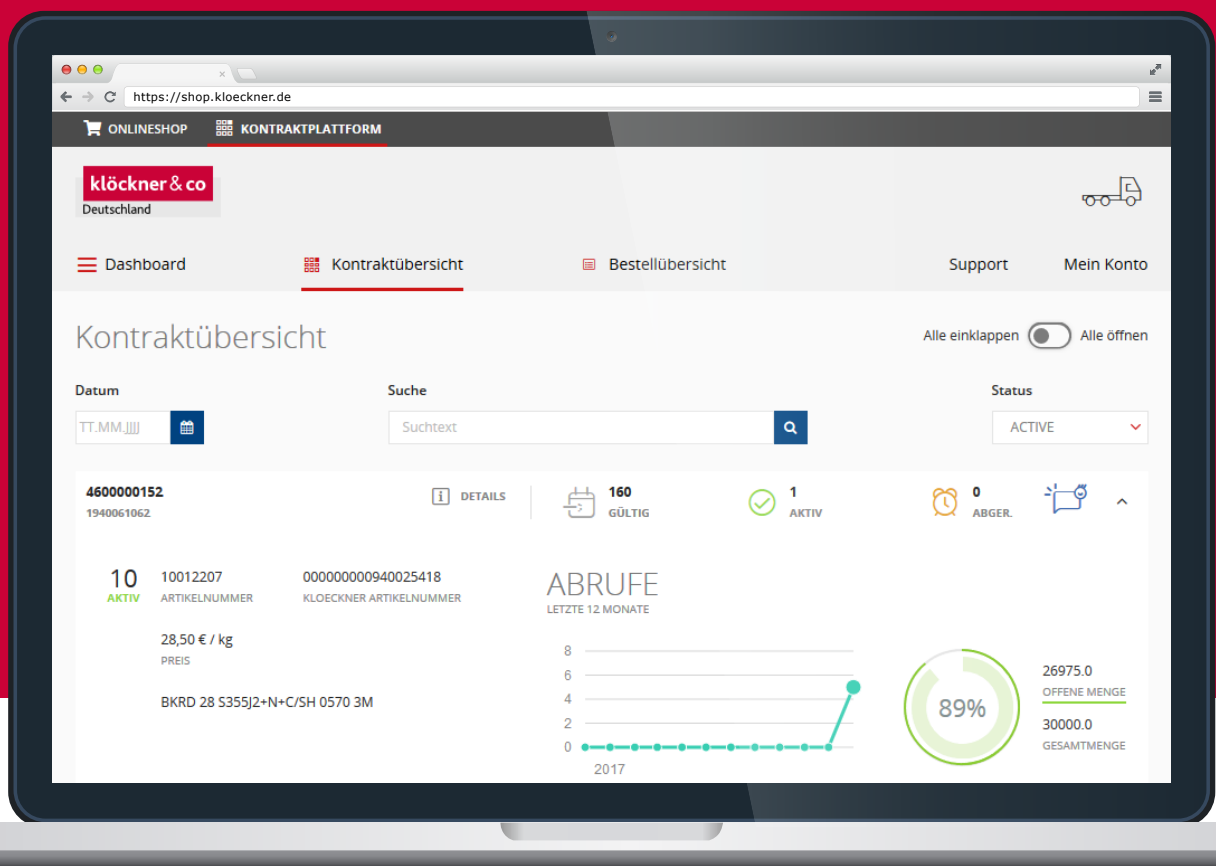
https://shop.kloeckner.de

ONLINESHOP KONTRAKTPLATTFORM

klöckner & co
Deutschland

Dashboard Kontraktübersicht Bestellübersicht Support Mein Konto

Kontraktübersicht

Alle einklappen Alle öffnen

Datum
TT.MM.JJJJ

Suche
Suchtext

Status
ACTIVE

4600000152
1940061062

DETAILS

160
GÜLTIG

1
AKTIV

0
ABGER.

10
AKTIV

10012207
ARTIKELNUMMER

000000000940025418
KLOECKNER ARTIKELNUMMER

28,50 € / kg
PREIS

BKRD 28 S355J2+N+C/SH 0570 3M

ABRUFE
LETZTE 12 MONATE

8
6
4
2
0
2017

89%

26975.0
OFFENE MENGE

30000.0
GESAMTMENGE